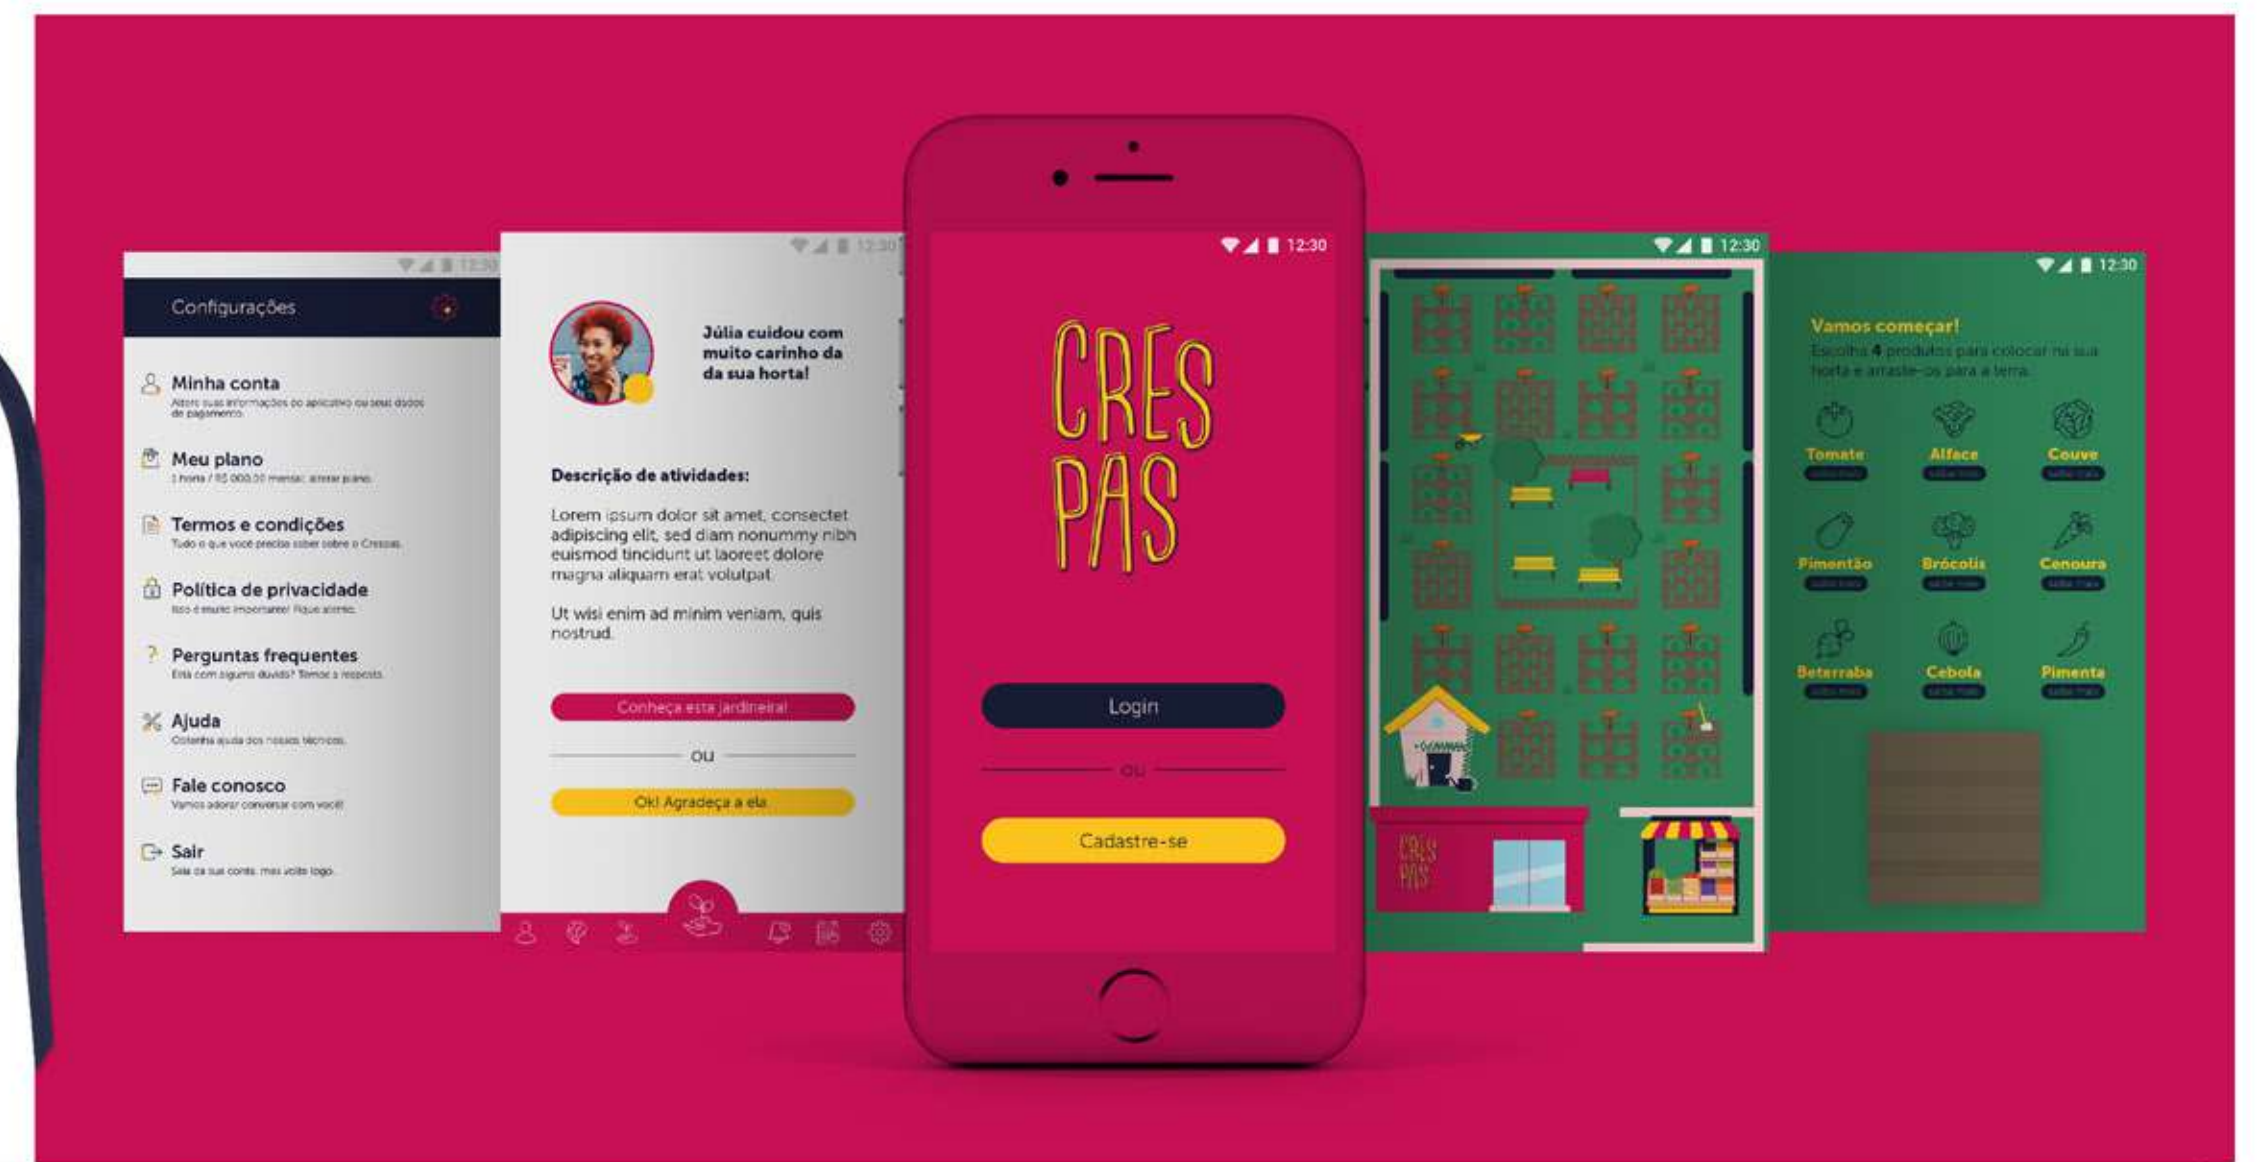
12:30

Configurações

Minha conta
Altere suas informações do aplicativo ou seus dados de pagamento.

Meu plano
1 horta / R$ 000,00 mensal. alterar plano.

Termos e condições
Tudo o que você precisa saber sobre o Crespas.

Política de privacidade
Isso é muito importante! Fique atento.

Perguntas frequentes
Esta com alguma dúvida? Temos a resposta.

Ajuda
Obtenha ajuda dos nossos técnicos.

Fale conosco
Vamos adorar conversar com você!

Sair
Saia da sua conta, mas volte logo.

12:30

Júlia cuidou com muito carinho da da sua horta!

Descrição de atividades:

Lorem ipsum dolor sit amet, consectet adipiscing elit, sed diam nonummy nibh euismod tincidunt ut laoreet dolore magna aliquam erat volutpat.

Ut wisi enim ad minim veniam, quis nostrud.

Conheça esta jardineira!

ou

Ok! Agradeça a ela

12:30

CRES PAS

Login

ou

Cadastre-se

12:30

CRES PAS

12:30

Vamos começar!
Escolha 4 produtos para colocar na sua horta e arraste-os para a terra.

Tomate
Alface
Couve
Pimentão
Brócolis
Cenoura
Beterraba
Cebola
Pimenta